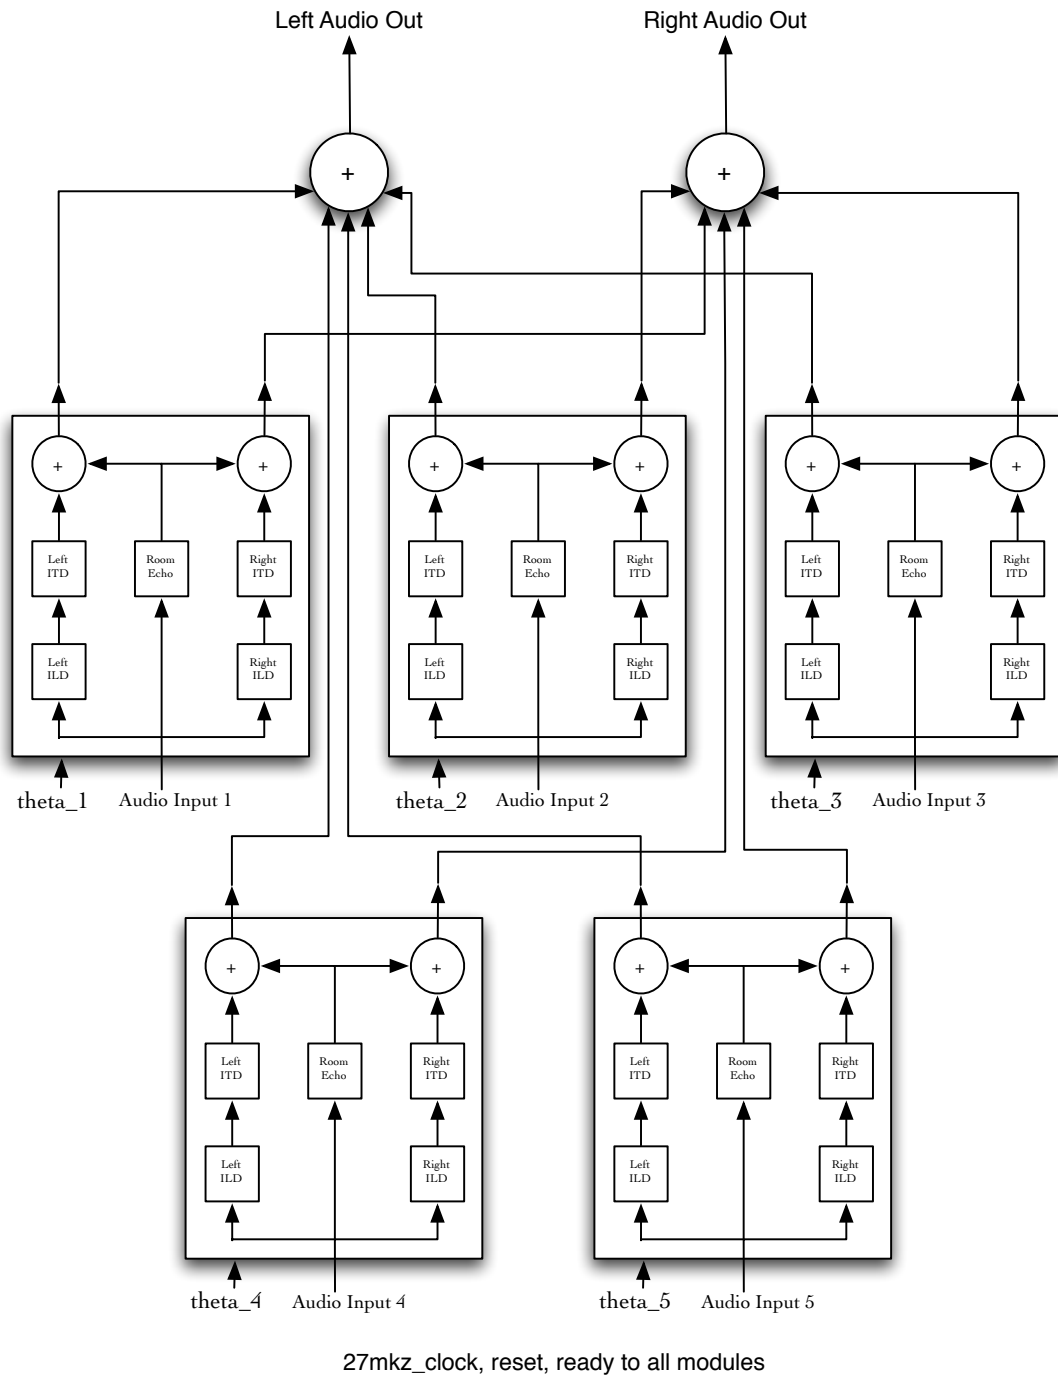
Left Audio Out

Right Audio Out

+

+

+

+

Left ITD

Room Echo

Right ITD

Left ILD

Right ILD

theta_1

Audio Input 1

+

+

Left ITD

Room Echo

Right ITD

Left ILD

Right ILD

theta_2

Audio Input 2

+

+

Left ITD

Room Echo

Right ITD

Left ILD

Right ILD

theta_3

Audio Input 3

+

+

Left ITD

Room Echo

Right ITD

Left ILD

Right ILD

theta_4

Audio Input 4

+

+

Left ITD

Room Echo

Right ITD

Left ILD

Right ILD

theta_5

Audio Input 5

27mkz_clock, reset, ready to all modules